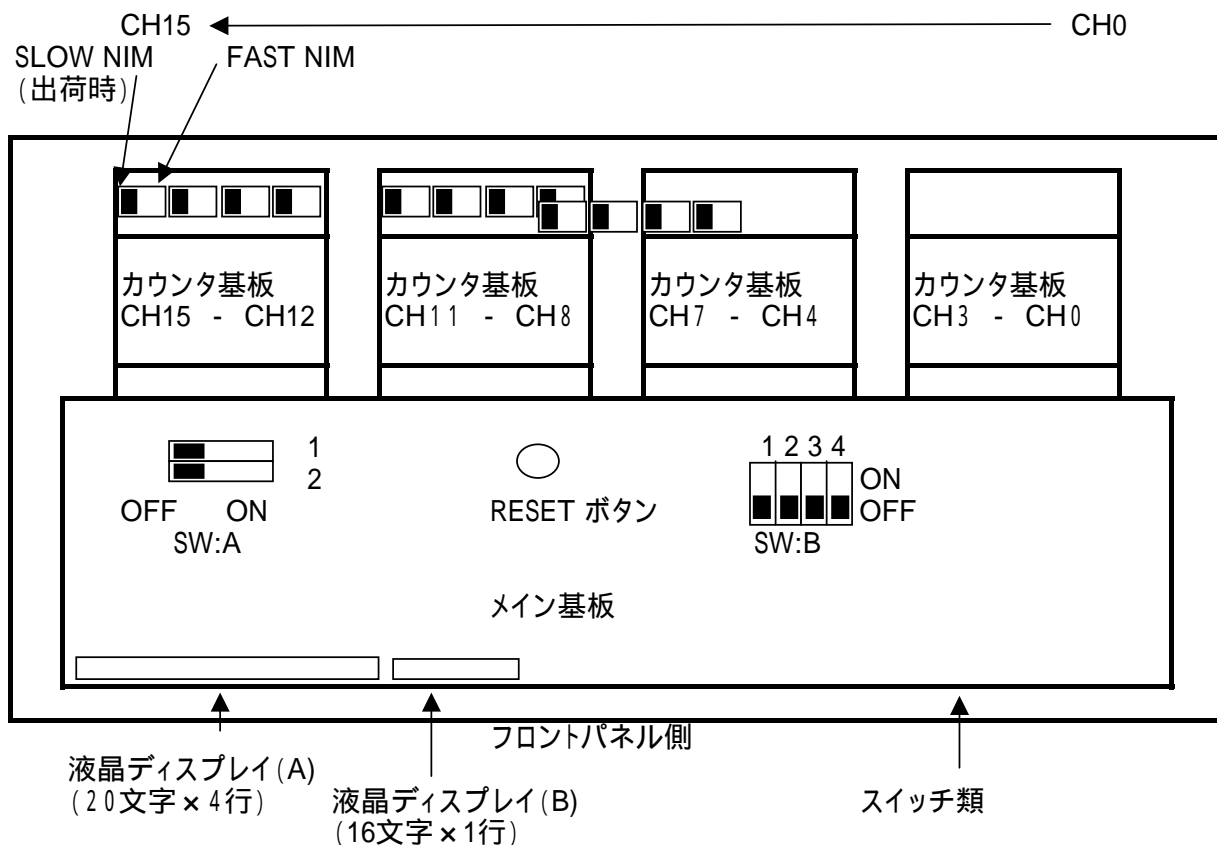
CH15 CH0

SLOW NIM
(出荷時)

FAST NIM

カウンタ基板
CH15 - CH12

カウンタ基板
CH11 - CH8

カウンタ基板
CH7 - CH4

カウンタ基板
CH3 - CH0

1
2

OFF ON
SW:A

RESET ボタン

1 2 3 4
ON
OFF
SW:B

メイン基板

フロントパネル側

液晶ディスプレイ(A)
(20文字×4行)

液晶ディスプレイ(B)
(16文字×1行)

スイッチ類